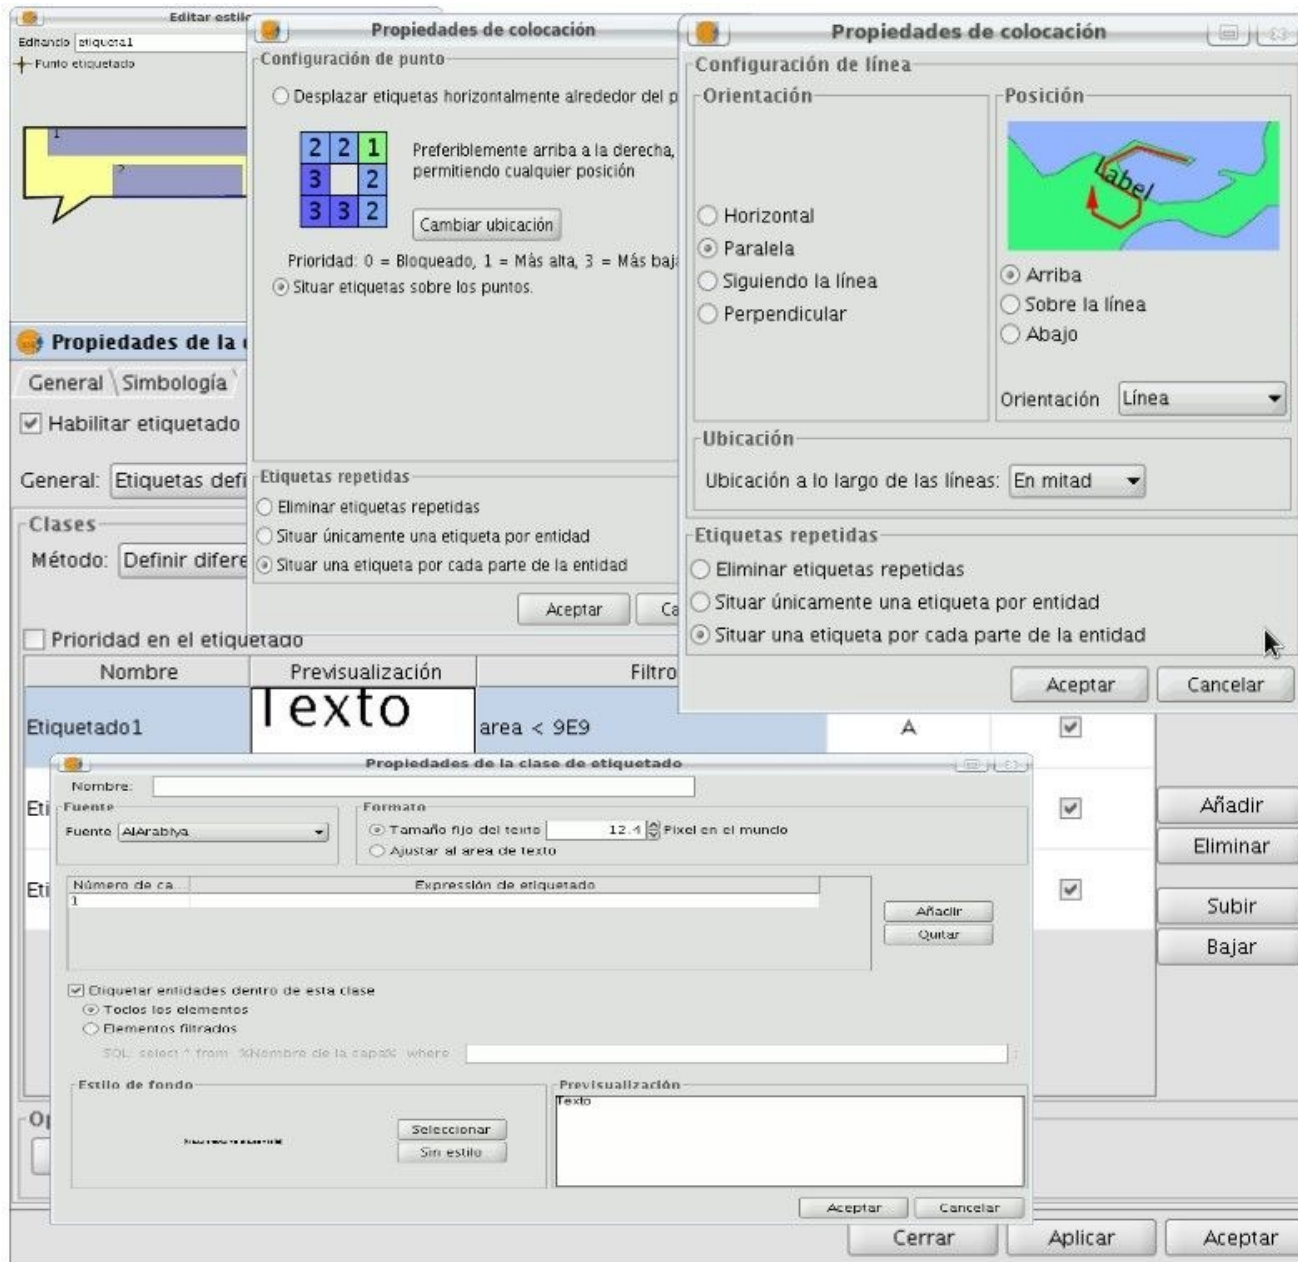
Editar estilo
Editando etiqueta1
Punto etiquetado
1
2

Propiedades de colocación
Configuración de punto
Desplazar etiquetas horizontalmente alrededor del p

| 2 | 2 | 1 |
|---|---|---|
| 3 |  | 2 |
| 3 | 3 | 2 |

Preferiblemente arriba a la derecha, permitiendo cualquier posición
Cambiar ubicación
Prioridad: 0 = Bloqueado, 1 = Más alta, 3 = Más baj
Situar etiquetas sobre los puntos.
Etiquetas repetidas
Eliminar etiquetas repetidas
Situar únicamente una etiqueta por entidad
Situar una etiqueta por cada parte de la entidad
Aceptar
Ca

Propiedades de colocación
Configuración de línea
Orientación
Horizontal
Paralela
Siguiendo la línea
Perpendicular
Posición
label
Arriba
Sobre la línea
Abajo
Orientación Línea
Ubicación
Ubicación a lo largo de las líneas: En mitad
Etiquetas repetidas
Eliminar etiquetas repetidas
Situar únicamente una etiqueta por entidad
Situar una etiqueta por cada parte de la entidad
Aceptar
Cancelar

Propiedades de la
General Simbología
Habilitar etiquetado
General: Etiquetas defi
Clases
Método: Definir difere
Prioridad en el etiquetado

| Nombre | Previsualización | Filtro | | |
|---|---|---|---|---|
| Etiquetado1 | Texto | area < 9E9 | A | ✓ |
| Eti | | | | ✓ |
| Eti | | | | ✓ |

Añadir
Eliminar
Subir
Bajar
Op

Propiedades de la clase de etiquetado
Nombre:
Fuente
Fuente AlArabiya
Formato
Tamaño fijo del texto 12.4 Pixel en el mundo
Ajustar al area de texto
Número de ca
Expressión de etiquetado
1
Añadir
Quitar
Etiquetar entidades dentro de esta clase
Todos los elementos
Elementos filtrados
SQL: select * from %Nombre de la capa% where
Estilo de fondo
Seleccionar
Sin estilo
Previsualización
Texto
Aceptar
Cancelar

Cerrar
Aplicar
Aceptar